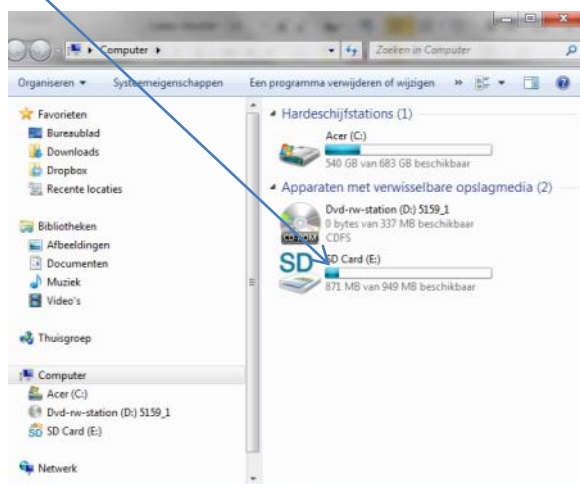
Computer ▸

Zoeken in Computer

Organiseren ▾ Systeemeigenschappen Een programma verwijderen of wijzigen »

Favorieten
Bureaublad
Downloads
Dropbox
Recente locaties

Bibliotheken
Afbeeldingen
Documenten
Muziek
Video's

Thuisgroep

Computer
Acer (C:)
Dvd-rw-station (D:) 5159_1
SD Card (E:)

Netwerk

Hardeschijfstations (1)

Acer (C:)
540 GB van 683 GB beschikbaar

Apparaten met verwisselbare opslagmedia (2)

Dvd-rw-station (D:) 5159_1
0 bytes van 337 MB beschikbaar
CDFS

CD-ROM

SD

SD Card (E:)
871 MB van 949 MB beschikbaar